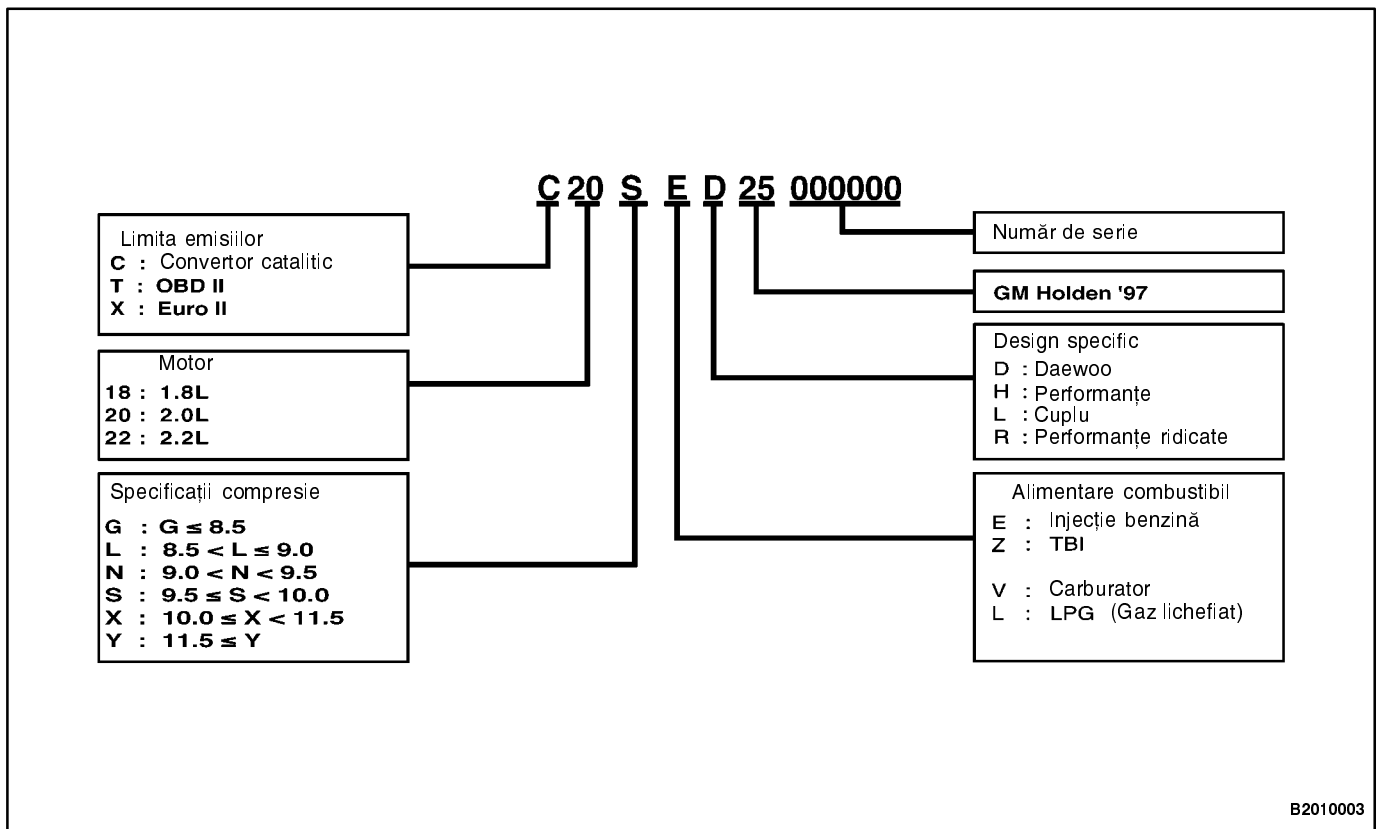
C 20 S E D 25 000000

Limita emisiilor
C : Convertor catalitic
T : OBD II
X : Euro II

Motor
18 : 1.8L
20 : 2.0L
22 : 2.2L

Specificații compresie
G : $G \leq 8.5$
L : $8.5 < L \leq 9.0$
N : $9.0 < N < 9.5$
S : $9.5 \leq S < 10.0$
X : $10.0 \leq X < 11.5$
Y : $11.5 \leq Y$

Număr de serie

GM Holden '97

Design specific
D : Daewoo
H : Performanțe
L : Cuplu
R : Performanțe ridicate

Alimentare combustibil
E : Injecție benzină
Z : TBI

V : Carburator
L : LPG (Gaz lichefiat)

B2010003